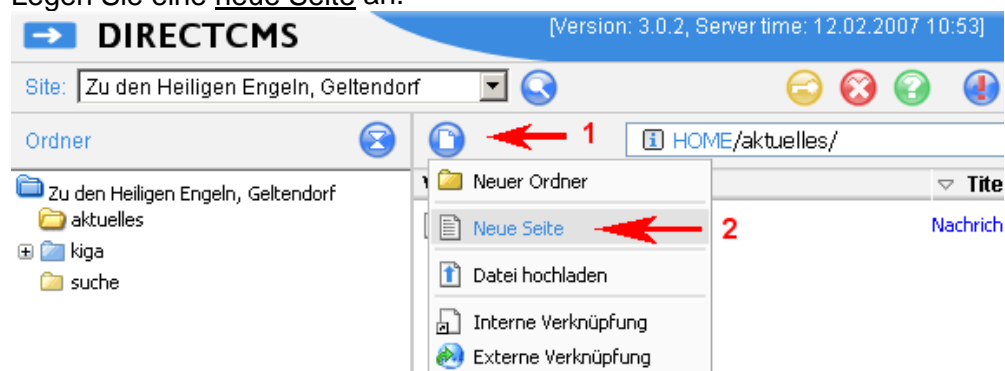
Legen Sie eine neue Seite an.

DIRECTCMS

[Version: 3.0.2, Server time: 12.02.2007 10:53]

Site: Zu den Heiligen Engeln, Geltendorf

Ordner

1

HOME/aktuelles/

Zu den Heiligen Engeln, Geltendorf
aktuelles
kiga
suche

Neuer Ordner
Neue Seite
2
Datei hochladen
Interne Verknüpfung
Externe Verknüpfung

Tite
Nachrich